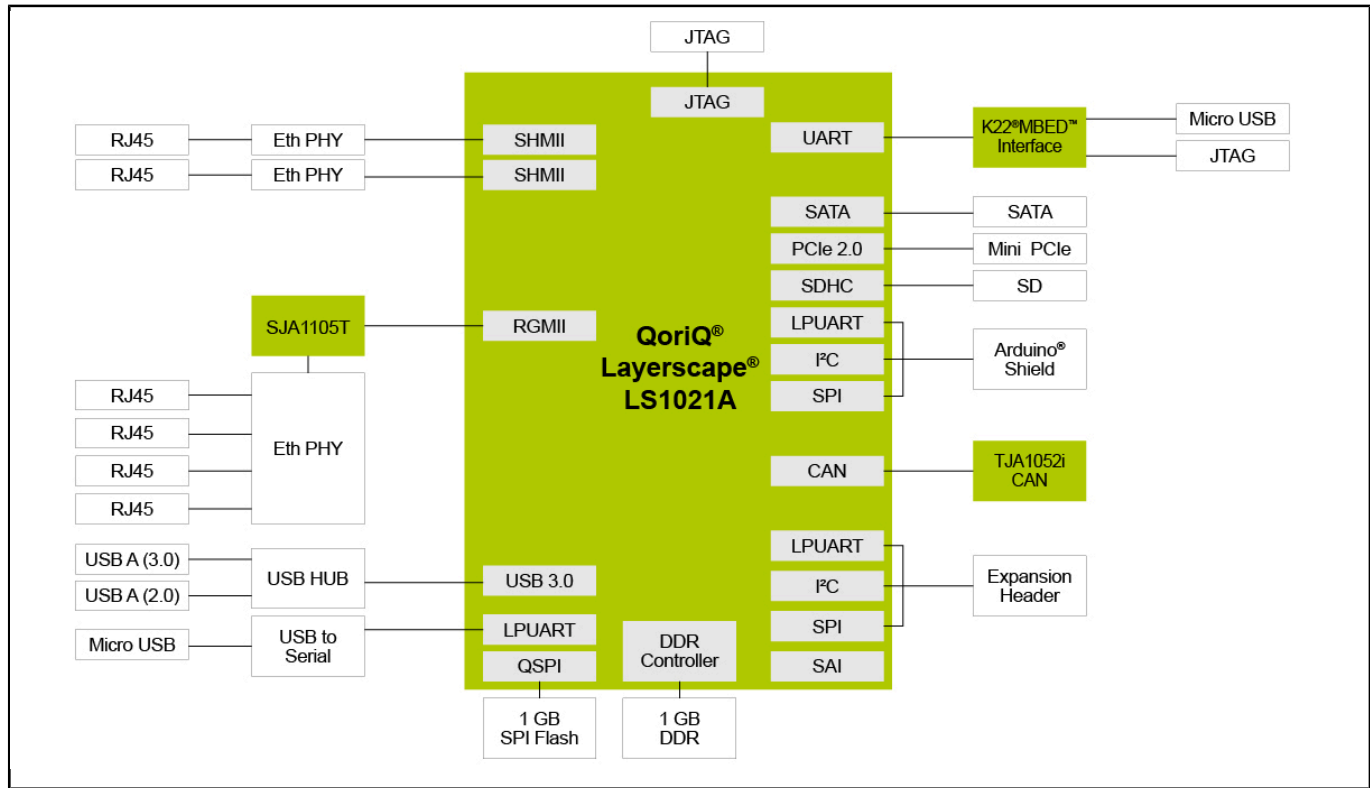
JTAG

JTAG

RJ45
Eth PHY
SHMII

RJ45
Eth PHY
SHMII

UART
K22®MBED™ Interface
Micro USB
JTAG

SATA
SATA

PCIe 2.0
Mini PCIe

SDHC
SD

SJA1105T
RGMII

QoriQ® Layerscape® LS1021A

LPUART
I²C
SPI
Arduino® Shield

RJ45
RJ45
RJ45
RJ45
Eth PHY

CAN
TJA1052i CAN

LPUART
I²C
SPI
Expansion Header
SAI

USB A (3.0)
USB A (2.0)
USB HUB
USB 3.0

Micro USB
USB to Serial
LPUART

QSPI
DDR Controller

1 GB SPI Flash
1 GB DDR